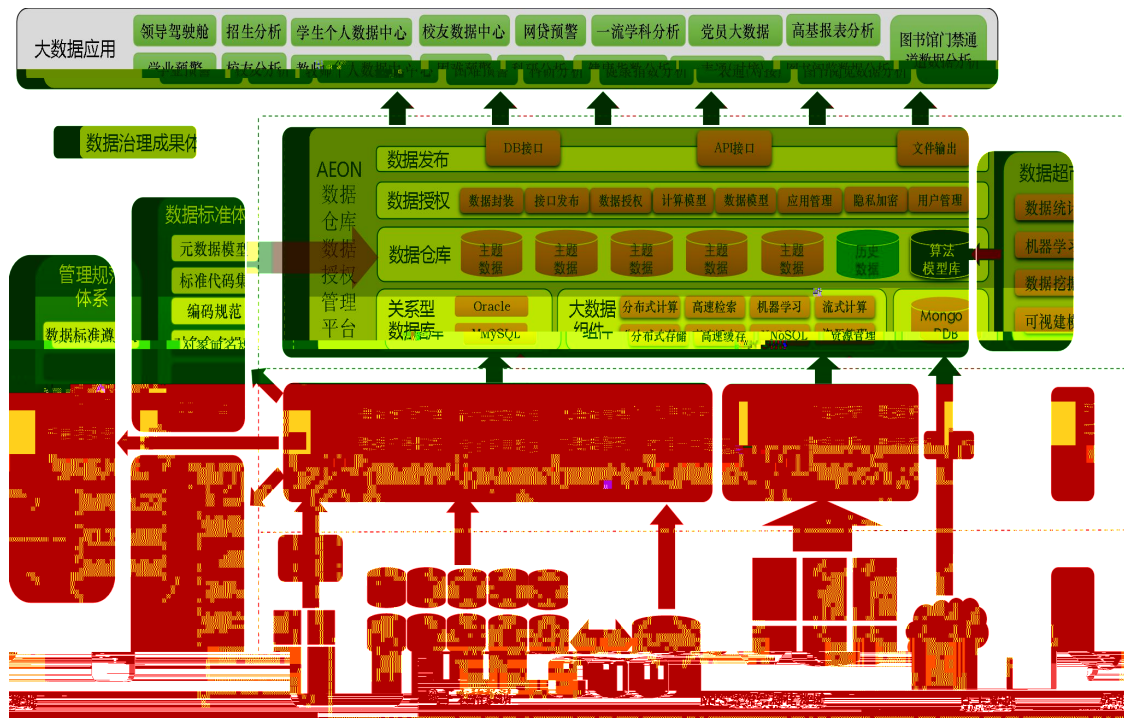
大数据应用

领导驾驶舱 招生分析 学生个人数据中心 校友数据中心 网贷预警 一流学科分析 党员大数据 高基报表分析 图书馆门禁通道数据分析

学业预警 校友分析 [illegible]

数据治理成果体

AEON 数据仓库 数据授权 管理平台

数据发布 DB接口 API接口 文件输出

数据授权 数据封装 接口发布 数据授权 计算模型 数据模型 应用管理 隐私加密 用户管理

数据仓库 主题数据 主题数据 主题数据 主题数据 主题数据 历史数据 算法模型库

关系型数据库 Oracle MySQL

大数据组件 分布式计算 高速检索 机器学习 流式计算 分布式存储 高速缓存 NoSQL 资源管理

Mongo DB

数据超市 数据统计 机器学习 数据挖掘 可视建模

数据标准体 元数据模型 标准代码集 编码规范 对象命名

管理规范体系 数据标准遵

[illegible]